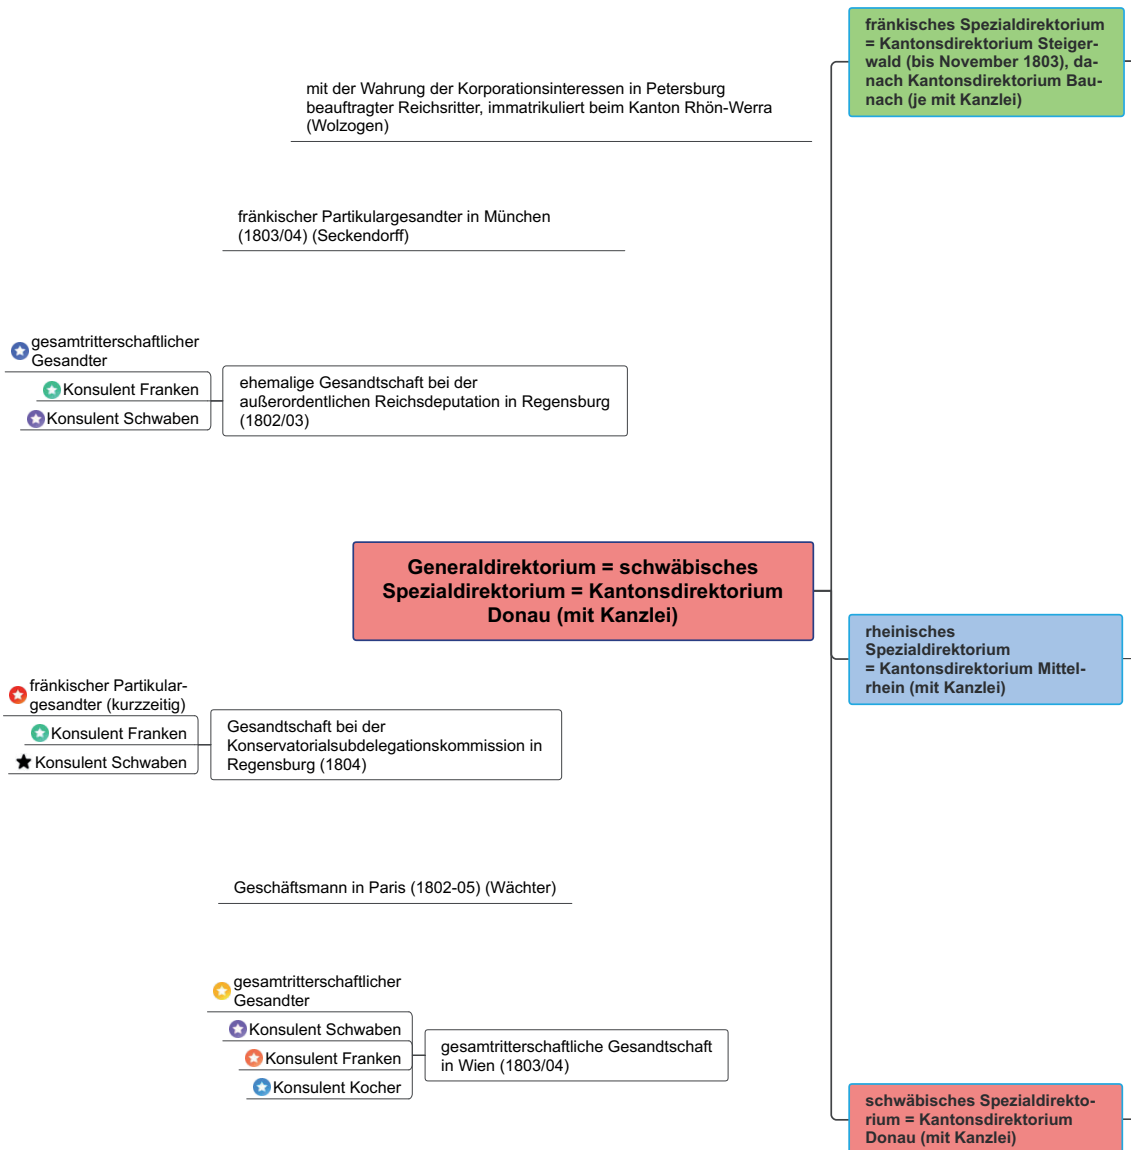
fränkisches Spezialdirektorium = Kantonsdirektorium Steigerwald (bis November 1803), danach Kantonsdirektorium Baunach (je mit Kanzlei)

mit der Wahrung der Korporationsinteressen in Petersburg beauftragter Reichsritter, immatrikuliert beim Kanton Rhön-Werra (Wolzogen)

fränkischer Partikulargesandter in München (1803/04) (Seckendorff)

gesamtritterschaftlicher Gesandter

Konsulent Franken

Konsulent Schwaben

ehemalige Gesandtschaft bei der außerordentlichen Reichsdeputation in Regensburg (1802/03)

Generaldirektorium = schwäbisches Spezialdirektorium = Kantonsdirektorium Donau (mit Kanzlei)

rheinisches Spezialdirektorium = Kantonsdirektorium Mittelrhein (mit Kanzlei)

fränkischer Partikulargesandter (kurzzeitig)

Konsulent Franken

Konsulent Schwaben

Gesandtschaft bei der Konservatorialsubdelegationskommission in Regensburg (1804)

Geschäftsmann in Paris (1802-05) (Wächter)

gesamtritterschaftlicher Gesandter

Konsulent Schwaben

Konsulent Franken

Konsulent Kocher

gesamtritterschaftliche Gesandtschaft in Wien (1803/04)

schwäbisches Spezialdirektorium = Kantonsdirektorium Donau (mit Kanzlei)